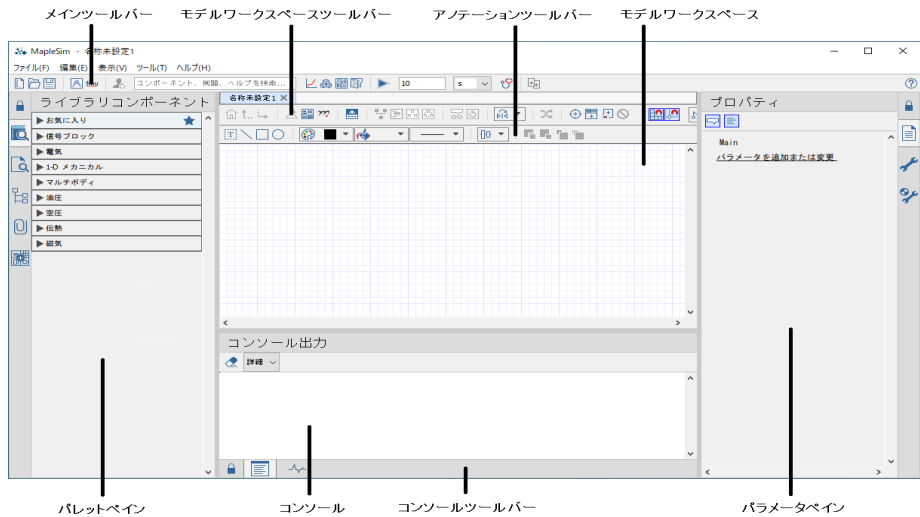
メインツールバー
モデルワークスペースツールバー
アノテーションツールバー
モデルワークスペース

MapleSim - 名称未設定1

ファイル(F) 編集(E) 表示(V) ツール(T) ヘルプ(H)

コンポーネント、例題、ヘルプを検索...

10

s

ライブラリコンポーネント

▶ お気に入り
▶ 信号ブロック
▶ 電気
▶ 1-D メカニカル
▶ マルチボディ
▶ 油圧
▶ 空圧
▶ 伝熱
▶ 磁気

名称未設定1

プロパティ

Main

パラメータを追加または変更

コンソール出力

詳細

パレットペイン
コンソール
コンソールツールバー
パラメータペイン